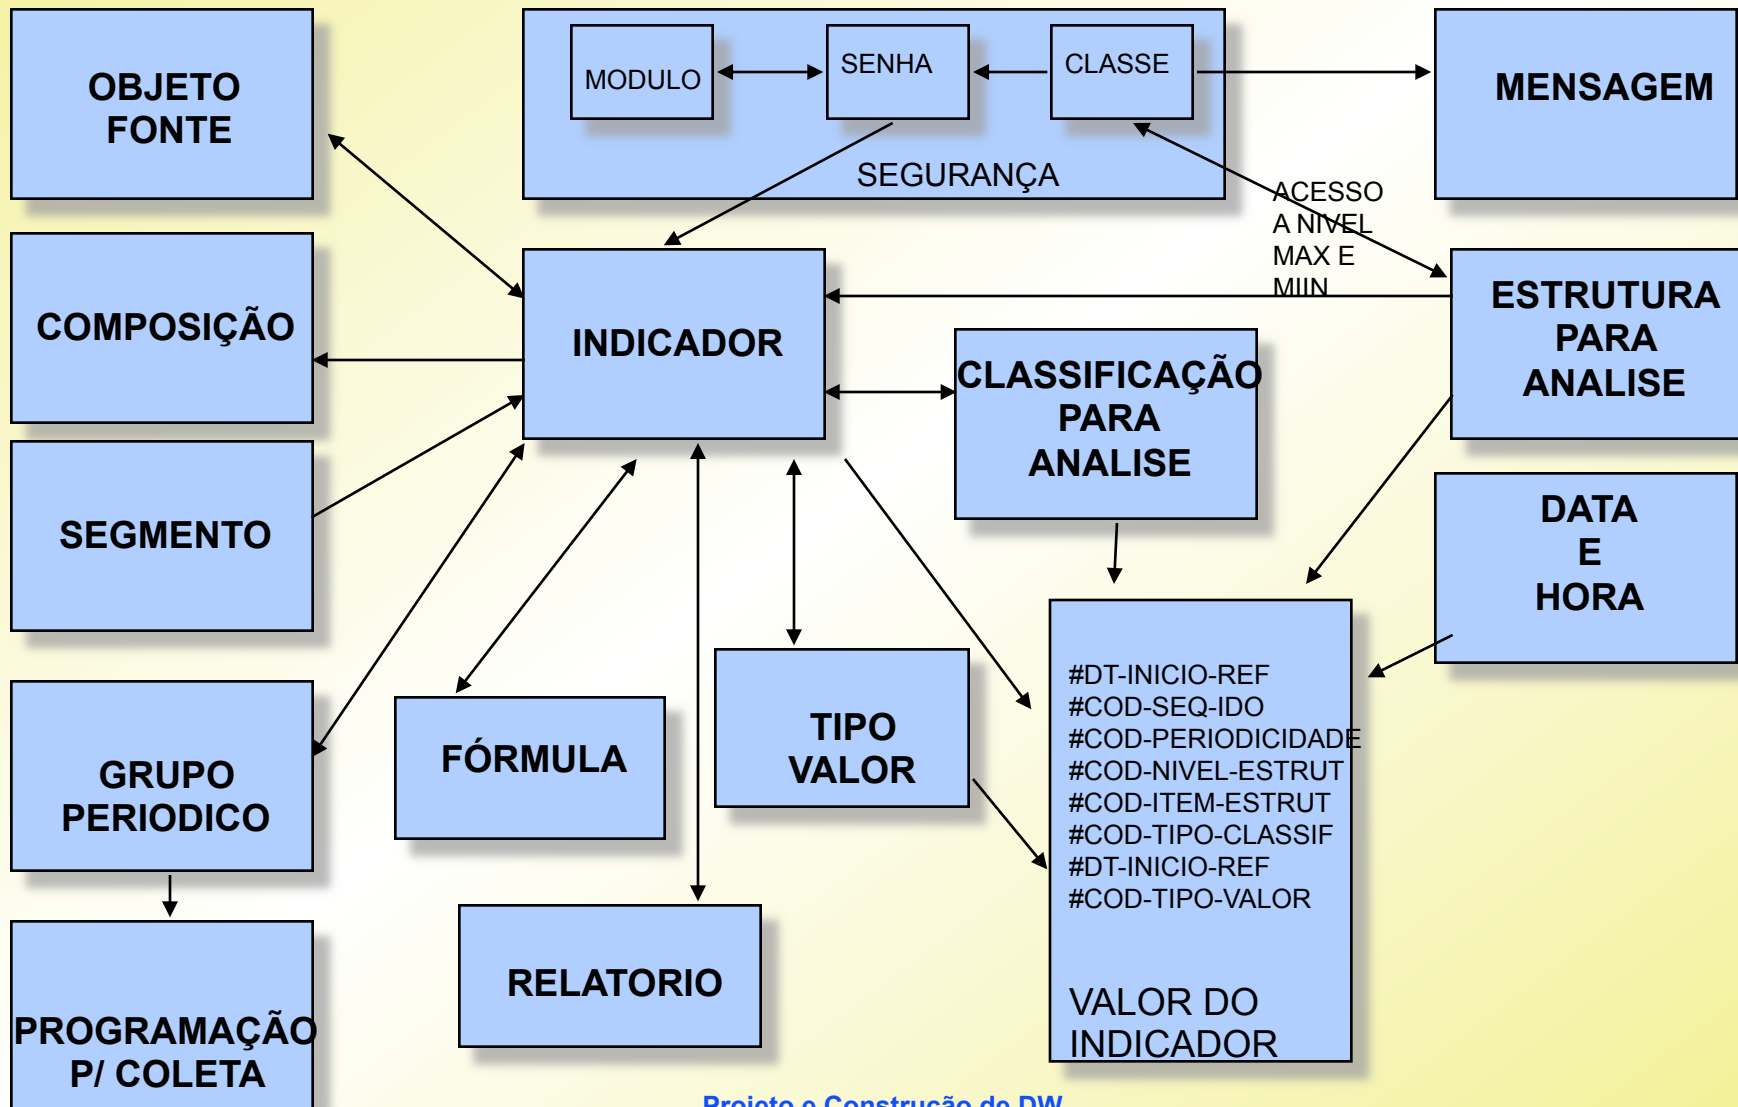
OBJETO FONTE

MODULO

SENHA

CLASSE

SEGURANÇA

MENSAGEM

ACESSO A NIVEL MAX E MIIN

COMPOSIÇÃO

INDICADOR

ESTRUTURA PARA ANALISE

CLASSIFICAÇÃO PARA ANALISE

SEGMENTO

DATA E HORA

#DT-INICIO-REF
#COD-SEQ-IDO
#COD-PERIODICIDADE
#COD-NIVEL-ESTRUT
#COD-ITEM-ESTRUT
#COD-TIPO-CLASSIF
#DT-INICIO-REF
#COD-TIPO-VALOR

VALOR DO INDICADOR

TIPO VALOR

FÓRMULA

GRUPO PERIODICO

RELATORIO

PROGRAMAÇÃO P/ COLETA

Projeto e Construção de DW